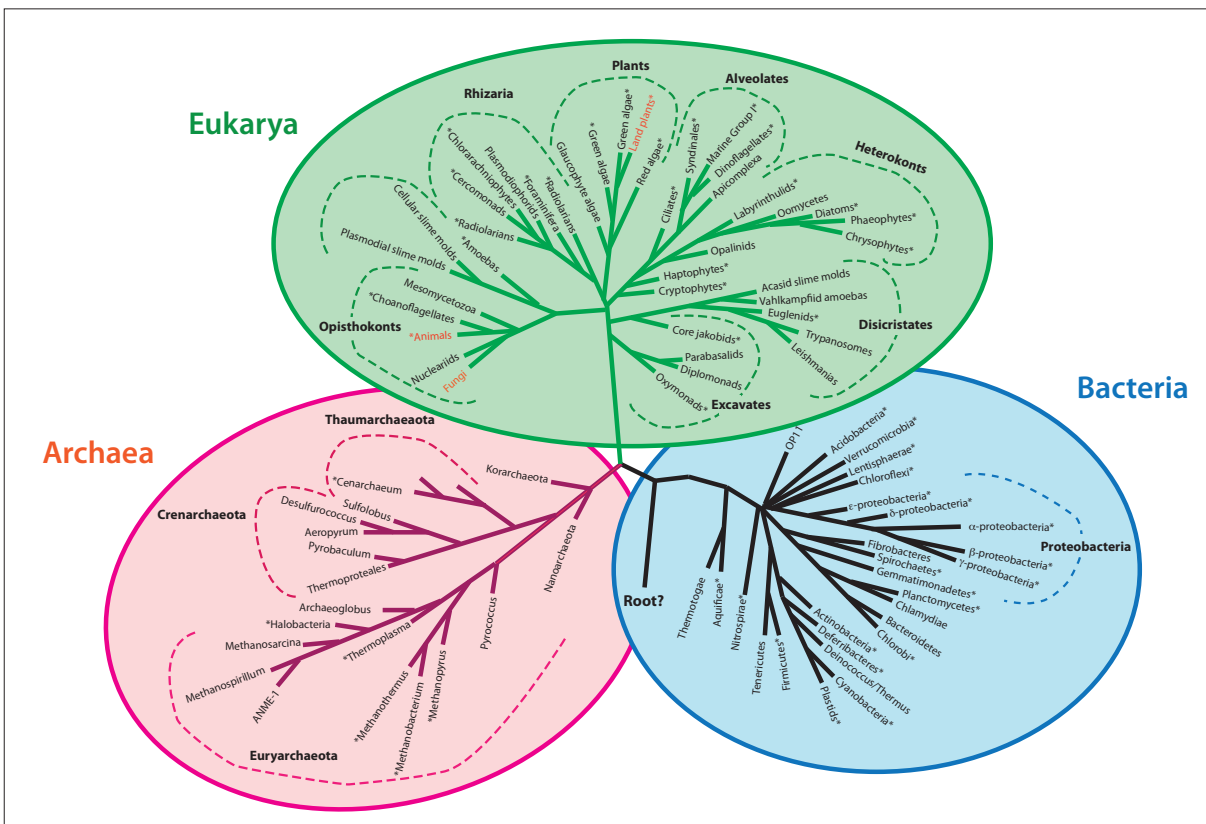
Eukarya

Plants
Alveolates
Rhizaria
Heterokonts
*Green algae
Land plants*
Green algae
Glaucophyte algae
Red algae*
*Chlorarachniophytes
Plasmodiophorids
*Cercomonads
*Foraminifera
*Radiolarians
*Radiolarians
Syndinales*
Marine Group I*
Dinoflagellates*
Apicomplexa
Ciliates*
Labyrinthulids*
Oomycetes
Diatoms*
Phaeophytes*
Chrysophytes*
Opalinids
Cellular slime molds
Plasmodial slime molds
*Amoebas
Haptophytes*
Cryptophytes*
Acasid slime molds
Vahlkampfiid amoebas
Euglenids*
Disicristates
Trypanosomes
Leishmanias
Mesomycetozoa
*Choanoflagellates
Opisthokonts
*Animals
Nuclearids
Fungi
Core jakobids*
Parabasalids
Diplomonads
Oxymonads*
Excavates

Archaea
Thaumarchaeaota
*Cenarchaeum
Korarchaeota
Crenarchaeota
Sulfolobus
Desulfurococcus
Aeropyrum
Pyrobaculum
Thermoproteales
Nanoarchaeota
Archaeoglobus
*Halobacteria
Methanosarcina
Methanospirillum
ANME-1
*Thermoplasma
Pyrococcus
*Methanothermus
*Methanobacterium
*Methanopyrus
Euryarchaeota

Root?

Bacteria
OP11
Acidobacteria*
Verrucomicrobia*
Lentisphaerae*
Chloroflexi*
ε-proteobacteria*
δ-proteobacteria*
α-proteobacteria*
Proteobacteria
β-proteobacteria*
γ-proteobacteria*
Fibrobacteres
Spirochaetes*
Gemmatimonadetes*
Planctomycetes*
Chlamydiae
Bacteroidetes
Chlorobi*
Actinobacteria*
Deferribacteres*
Deinococcus/Thermus
Cyanobacteria*
Plastids*
Firmicutes*
Tenericutes
Nitrospirae*
Aquificae*
Thermotogae